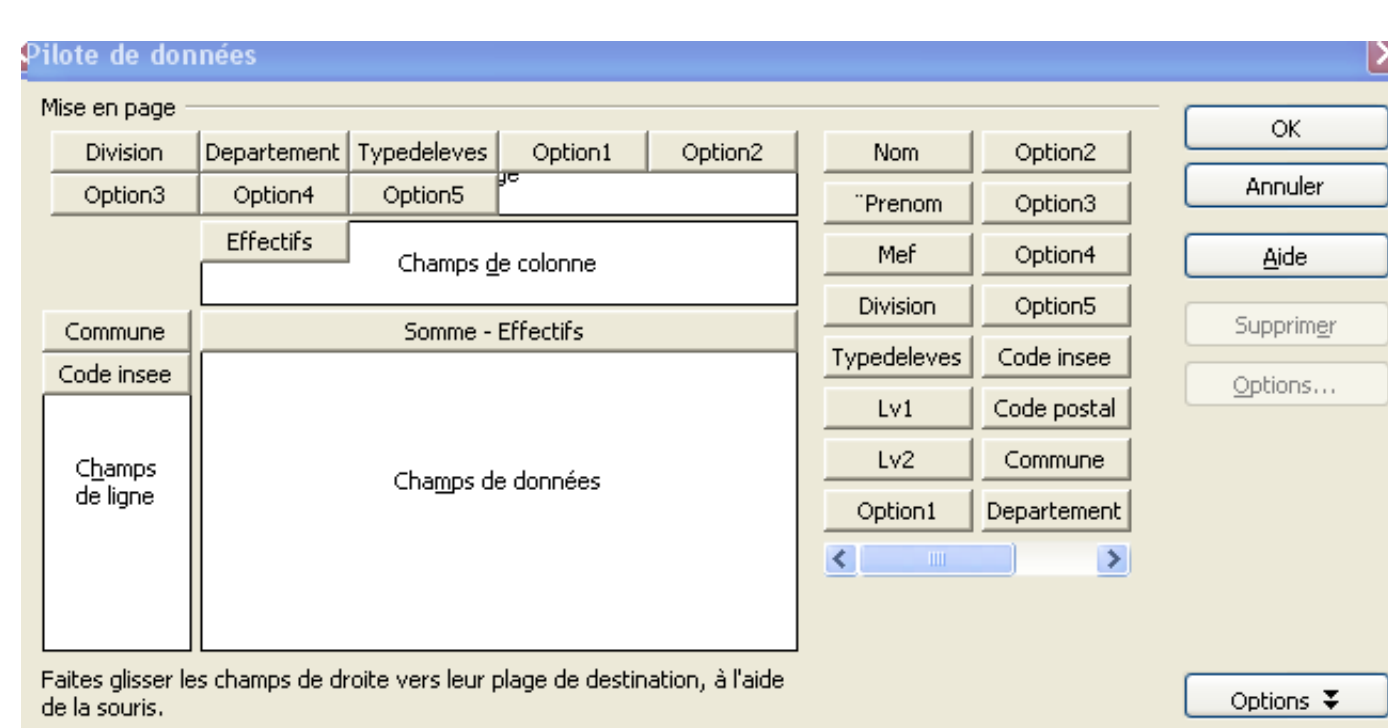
Pilote de données

Mise en page

Division | Departement | Typedeleves | Option1 | Option2
Option3 | Option4 | Option5 | ge

Effectifs

Champs de colonne

Commune
Code insee

Somme - Effectifs

Champs de ligne

Champs de données

Nom | Option2
¨Prenom | Option3
Mef | Option4
Division | Option5
Typedeleves | Code insee
Lv1 | Code postal
Lv2 | Commune
Option1 | Departement

OK
Annuler
Aide
Supprimer
Options...

Faites glisser les champs de droite vers leur plage de destination, à l'aide de la souris.

Options